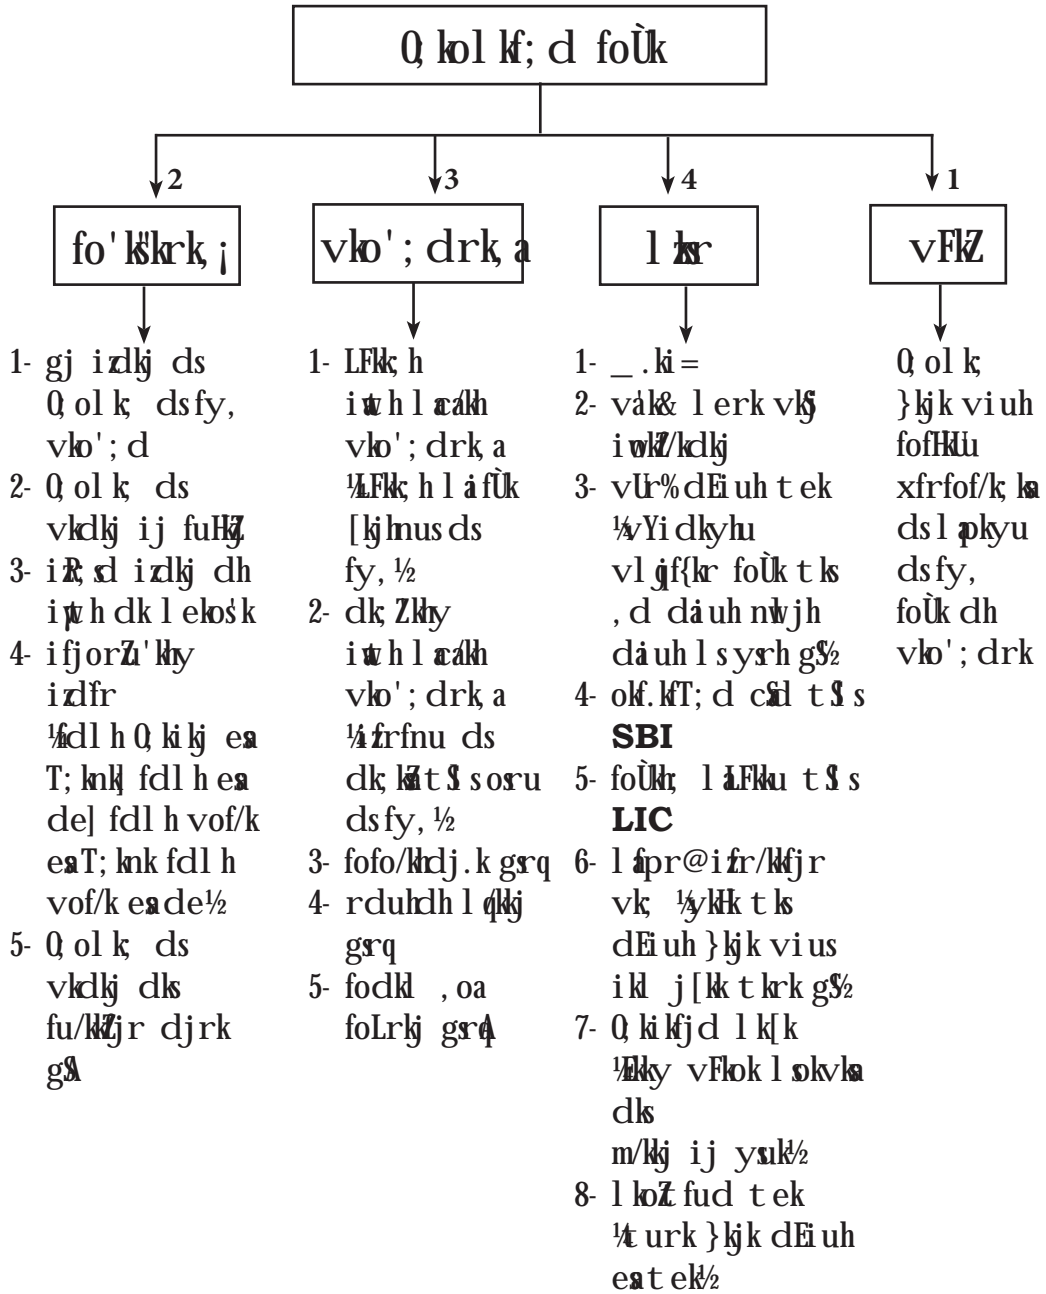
0;olk;h; d foÙk

2 fo'k"krk,¡

3 vko';drk,a

4 lzksr

1 vFkZ

1- gj izdkj ds 0;olk; dsfy, vko';d
2- 0;olk; ds vkdkj ij fuHkZj
3- iR;sd izdkj dh iwath dk lekos'k
4- ifjorZu'khy izd`fr ¼fdlh 0;kikj esa T;knk fdlh esa de] fdlh vof/k esa T;knk fdlh vof/k esa de½
5- 0;olk; ds vkdkj dks fu/kkZfjr djrk gSA

1- LFkk;h iwath lEcU/kh vko';drk,a ¼LFkk;h lEifÙk [kjhnus ds fy,½
2- dk;Z'khy iwath lEcU/kh vko';drk,a ¼izfrfnu ds dk;ksZa tSls osru dsfy,½
3- fofo/khdj.k gsrq
4- rduhdh lq/kkj gsrq
5- fodkl ,oa foLrkj gsrqA

1- _.kj=
2- va'k& lerk vkSj iwokZ/kdkj
3- vUr% dEiuh tek ¼vYidkyhu vlqjf{kr foÙk tks ,d daiuh nwljh daiuh lsysrh gS½
4- okf.kT;d cSad tSls SBI
5- foÙkh; laLFkku tSls LIC
6- lapr@izfr/kkfjr vk; ¼ykHk tks dEiuh }kjk vius ikl j[kk tkrk gS½
7- 0;kikfjd lk[k ¼[kkrk vFkok lsokvksa dks m/kkj ij ysuk½
8- lkoZtfud tek ¼turk }kjk dEiuh esa tek½

0;olk; }kjk viuh fofHkUu xfrfof/k;ksa ds lapkyu dsfy, foÙk dh vko';drk